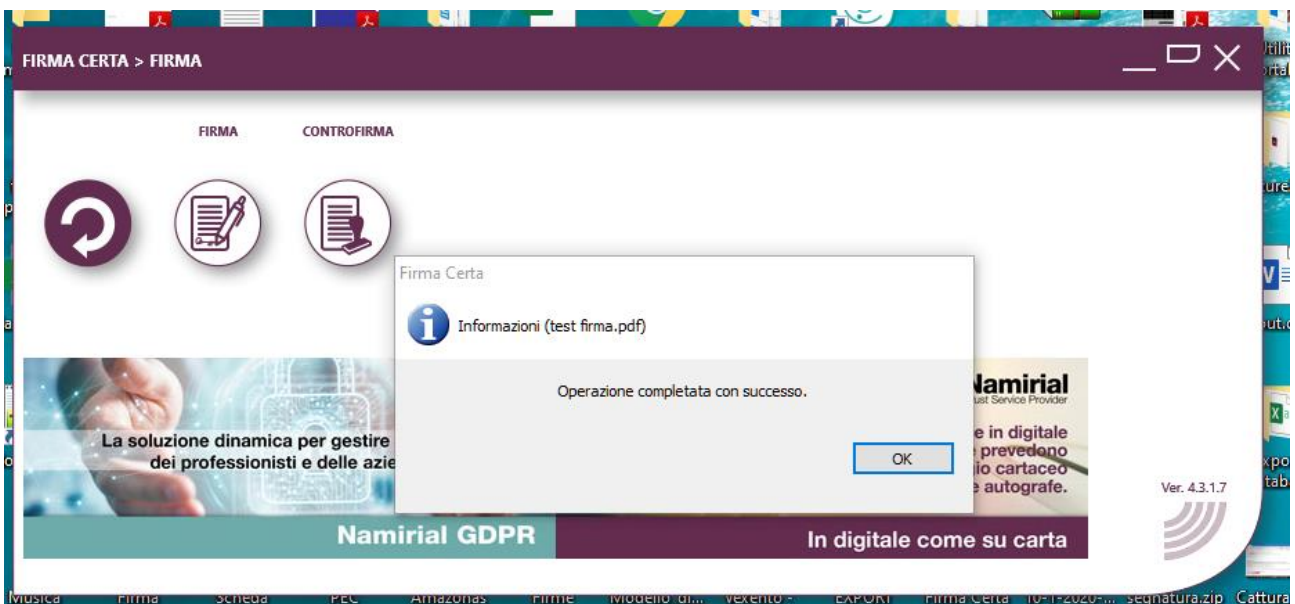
FIRMA CERTA > FIRMA

FIRMA
CONTROFIRMA

Firma Certa

Informazioni (test firma.pdf)

Operazione completata con successo.

OK

La soluzione dinamica per gestire
dei professionisti e delle azie

Namirial GDPR

Namirial
ust Service Provider

e in digitale
prevedono
io cartaceo
e autografe.

In digitale come su carta

Ver. 4.3.1.7

Musica Firma Scheda PEC Amazonas Firme Modello di... Vexento - EXPORT Firma Certa 10-1-2020-... segnatura.zip Cattura